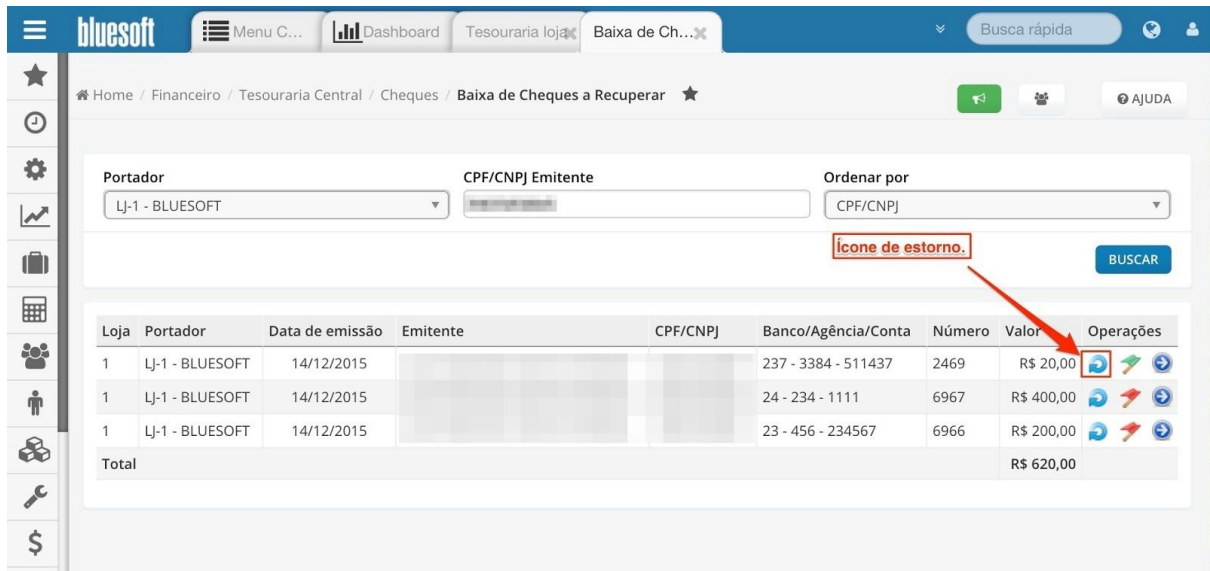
bluesoft Menu C... Dashboard Tesouraria loja Baixa de Ch... Busca rápida

Home / Financeiro / Tesouraria Central / Cheques / Baixa de Cheques a Recuperar

AJUDA

Portador
LJ-1 - BLUESOFT

CPF/CNPJ Emitente
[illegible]

Ordenar por
CPF/CNPJ

Ícone de estorno.

BUSCAR

| Loja | Portador | Data de emissão | Emitente | CPF/CNPJ | Banco/Agência/Conta | Número | Valor | Operações |
|---|---|---|---|---|---|---|---|---|
| 1 | LJ-1 - BLUESOFT | 14/12/2015 | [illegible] | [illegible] | 237 - 3384 - 511437 | 2469 | R$ 20,00 | |
| 1 | LJ-1 - BLUESOFT | 14/12/2015 | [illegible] | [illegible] | 24 - 234 - 1111 | 6967 | R$ 400,00 | |
| 1 | LJ-1 - BLUESOFT | 14/12/2015 | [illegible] | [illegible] | 23 - 456 - 234567 | 6966 | R$ 200,00 | |
| Total | | | | | | | R$ 620,00 | |